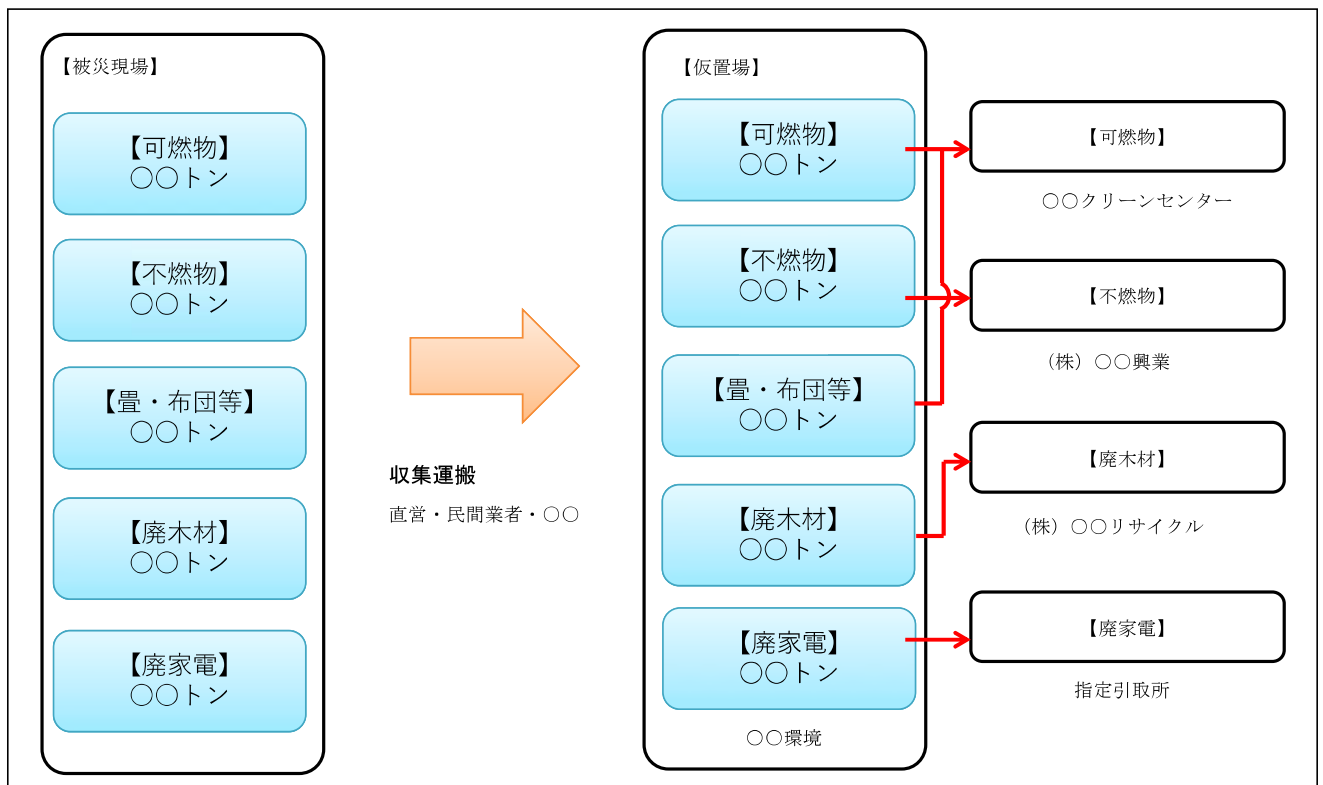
【被災現場】

【可燃物】
○○トン

【不燃物】
○○トン

【畳・布団等】
○○トン

【廃木材】
○○トン

【廃家電】
○○トン

収集運搬

直営・民間業者・○○

【仮置場】

【可燃物】
○○トン

【不燃物】
○○トン

【畳・布団等】
○○トン

【廃木材】
○○トン

【廃家電】
○○トン

○○環境

【可燃物】

○○クリーンセンター

【不燃物】

（株）○○興業

【廃木材】

（株）○○リサイクル

【廃家電】

指定引取所